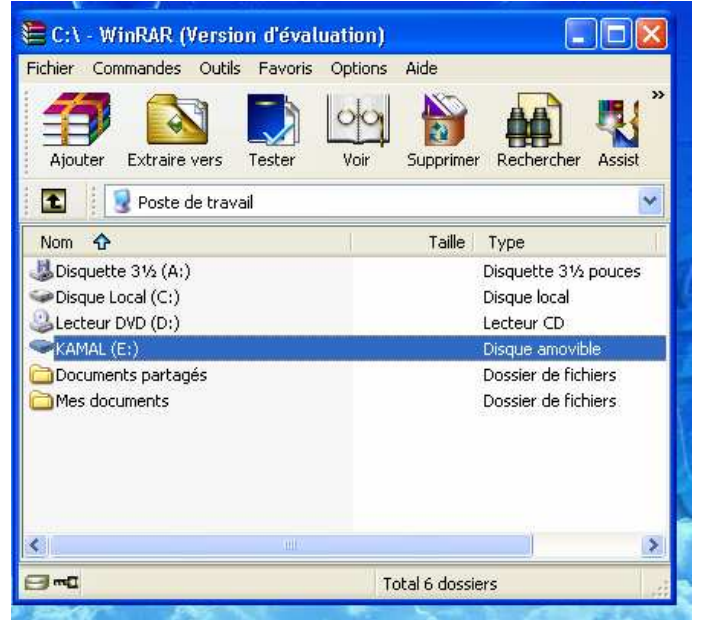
C:\ - WinRAR (Version d'évaluation)

Fichier Commandes Outils Favoris Options Aide

Ajouter Extraire vers Tester Voir Supprimer Rechercher Assist

Poste de travail

| Nom | Taille | Type |
|---|---|---|
| Disquette 3½ (A:) | | Disquette 3½ pouces |
| Disque Local (C:) | | Disque local |
| Lecteur DVD (D:) | | Lecteur CD |
| KAMAL (E:) | | Disque amovible |
| Documents partagés | | Dossier de fichiers |
| Mes documents | | Dossier de fichiers |

Total 6 dossiers